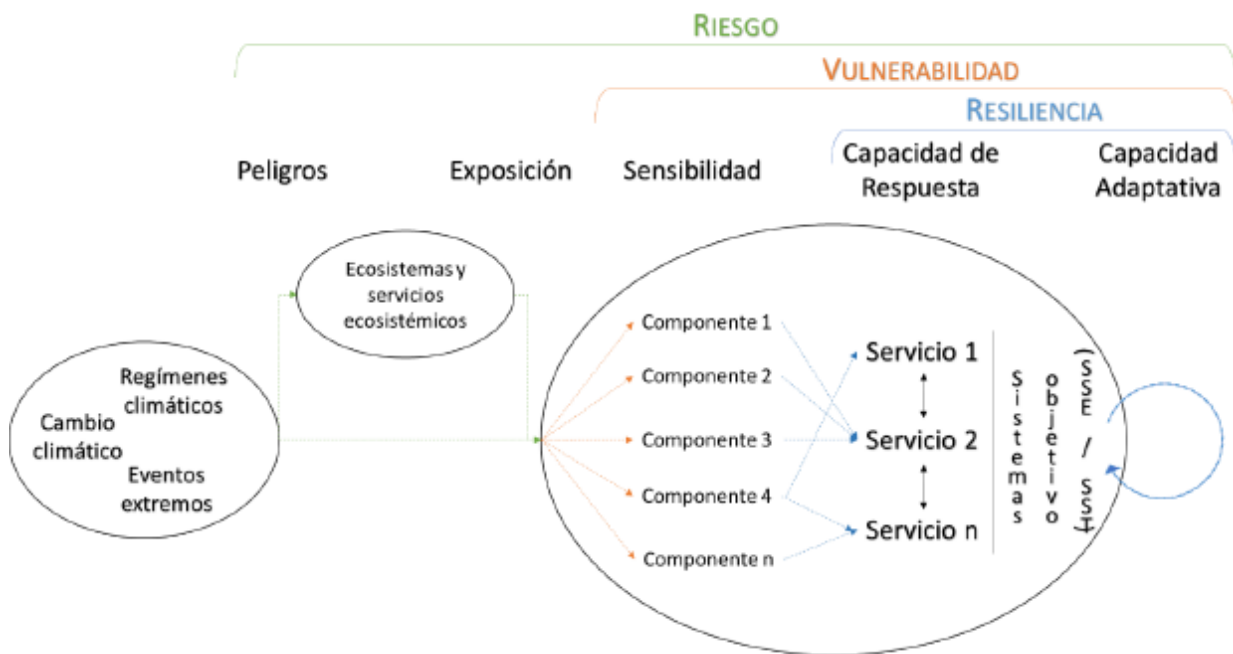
RIESGO

VULNERABILIDAD

RESILIENCIA

Peligros

Exposición

Sensibilidad

Capacidad de Respuesta

Capacidad Adaptativa

Ecosistemas y servicios ecosistémicos

Regímenes climáticos

Cambio climático

Eventos extremos

Componente 1

Componente 2

Componente 3

Componente 4

Componente n

Servicio 1

Servicio 2

Servicio n

Sistemas objetivo (SSE / SST